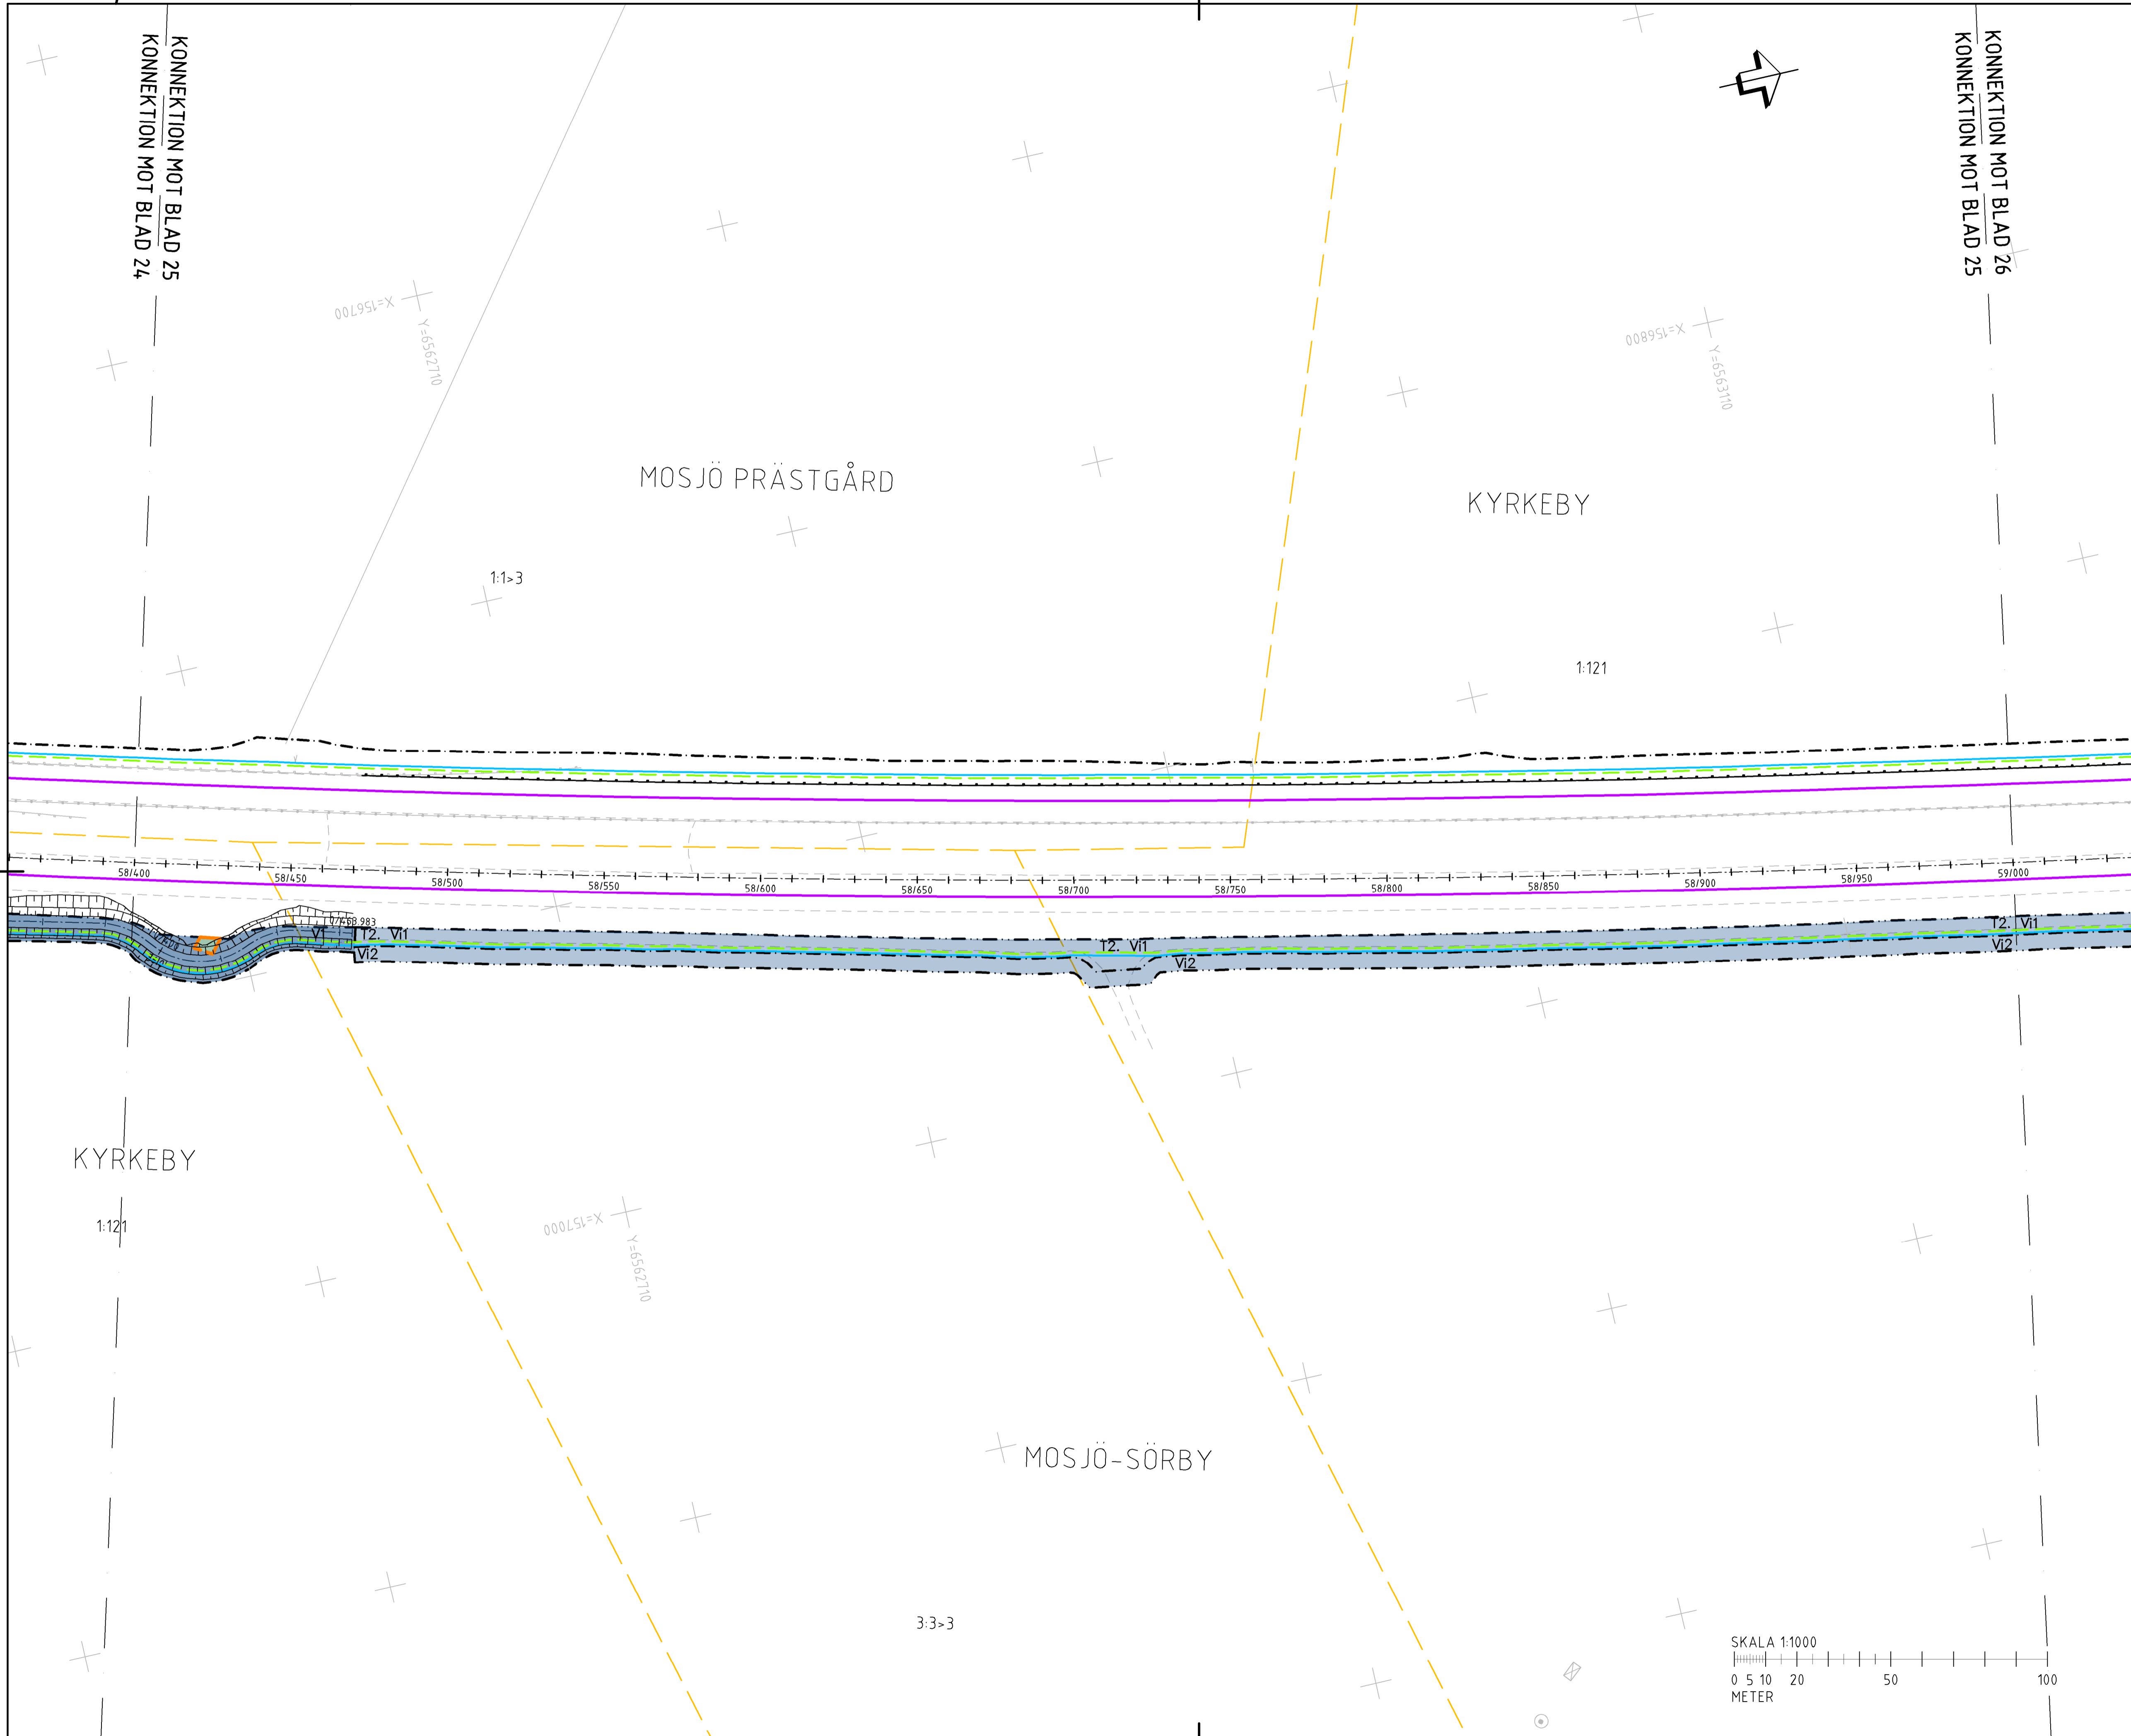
KONNEKTION MOT BLAD 25
KONNEKTION MOT BLAD 24

KONNEKTION MOT BLAD 26
KONNEKTION MOT BLAD 25

X=156700
Y=6562710

X=156800
Y=6563110

MOSJÖ PRÄSTGÅRD

KYRKEBY

1:1>3

1:121

58/400
58/450
58/500
58/550
58/600
58/650
58/700
58/750
58/800
58/850
58/900
58/950
59/000

T2. Vi1
Vi2
Vi1
T2. Vi1
Vi2
T2. Vi1
Vi2

KYRKEBY

1:121

X=157000
Y=6562710

MOSJÖ-SÖRBY

3:3>3

SKALA 1:1000
0 5 10 20 50 100
METER